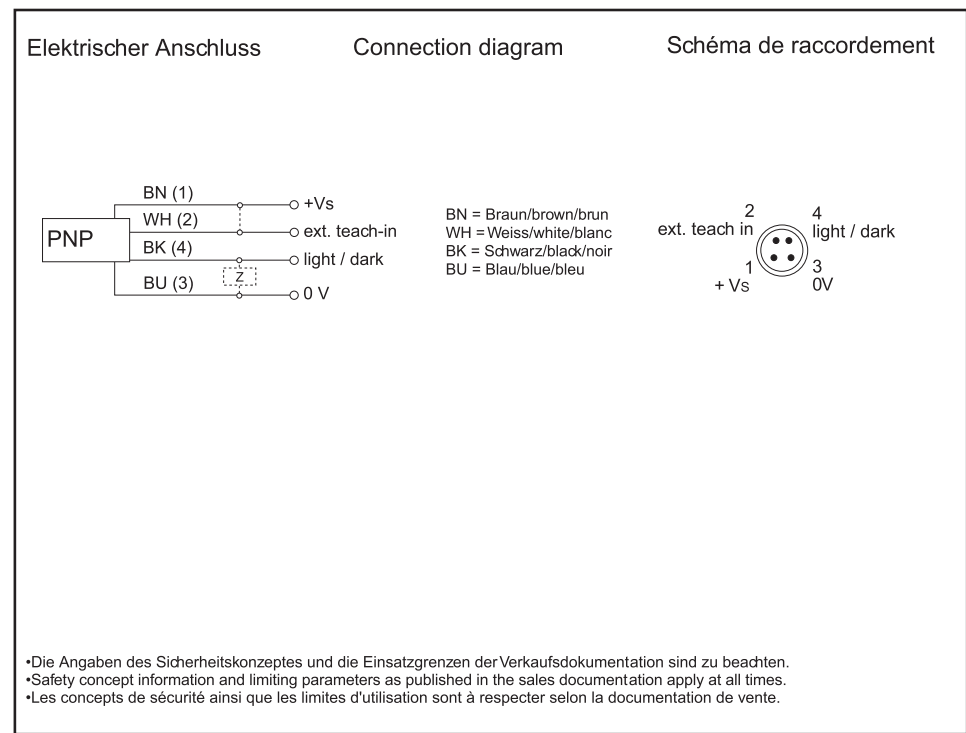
Elektrischer Anschluss

Connection diagram

Schéma de raccordement

PNP

BN (1)

WH (2)

BK (4)

BU (3)

Z

+Vs

ext. teach-in

light / dark

0 V

BN = Braun/brown/brun
WH = Weiss/white/blanc
BK = Schwarz/black/noir
BU = Blau/blue/bleu

2
ext. teach in

4
light / dark

1
+ Vs

3
0V

•Die Angaben des Sicherheitskonzeptes und die Einsatzgrenzen der Verkaufsdokumentation sind zu beachten.
•Safety concept information and limiting parameters as published in the sales documentation apply at all times.
•Les concepts de sécurité ainsi que les limites d'utilisation sont à respecter selon la documentation de vente.